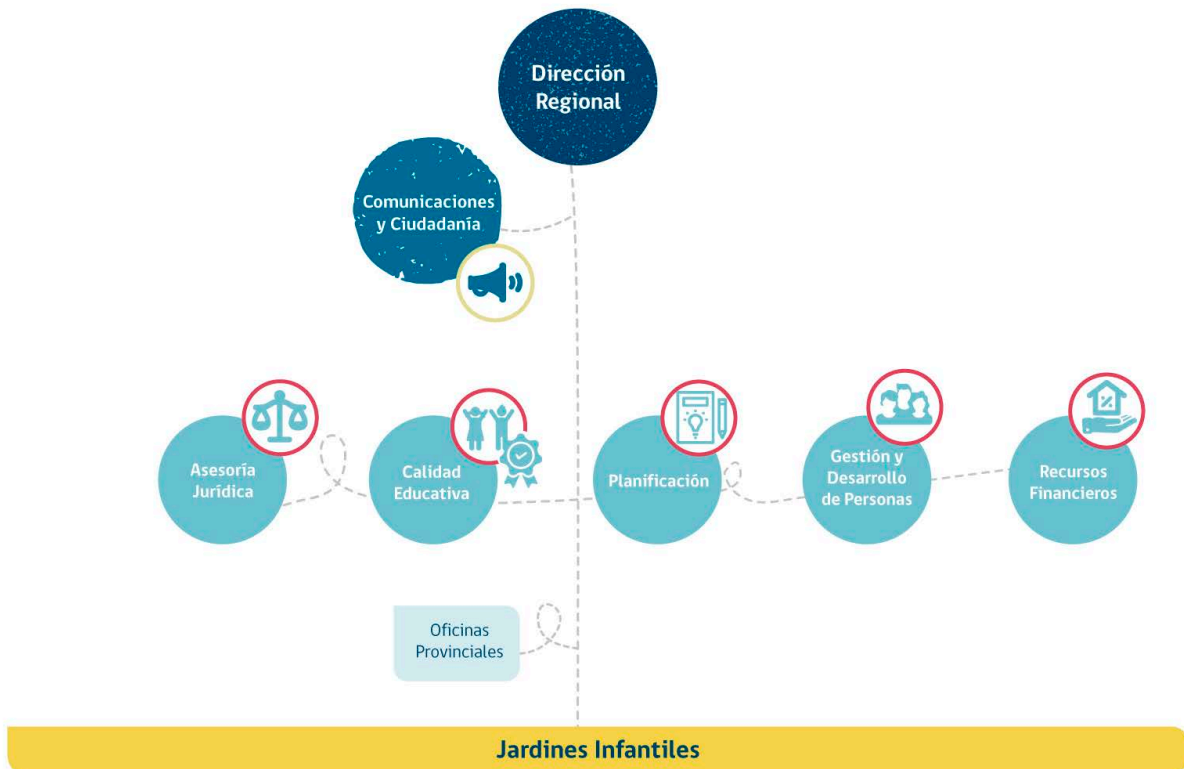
Dirección Regional

Comunicaciones y Ciudadanía

Asesoría Jurídica

Calidad Educativa

Planificación

Gestión y Desarrollo de Personas

Recursos Financieros

Oficinas Provinciales

Jardines Infantiles